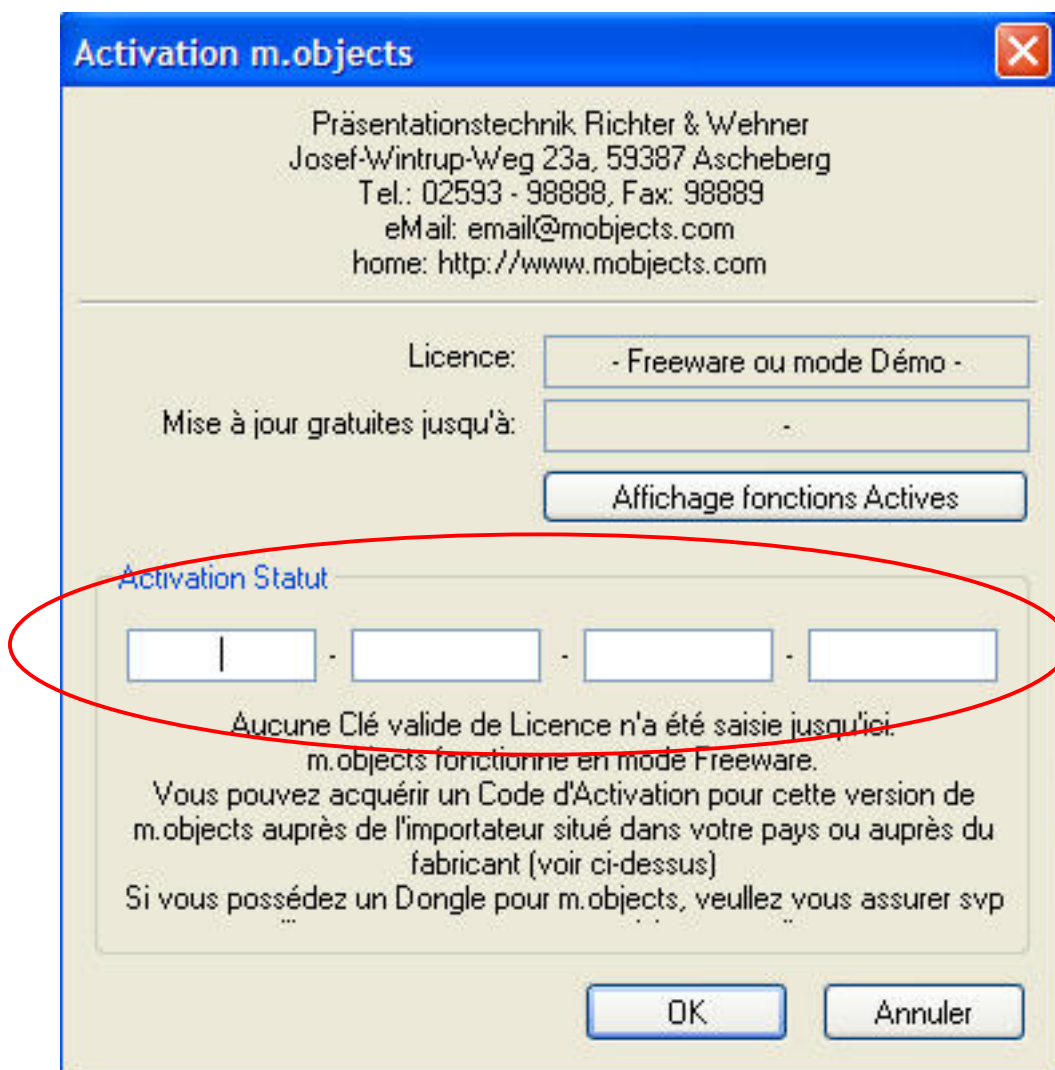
Activation m.objects

Präsentationstechnik Richter & Wehner
Josef-Wintrup-Weg 23a, 59387 Ascheberg
Tel.: 02593 - 98888, Fax: 98889
eMail: email@mobjects.com
home: http://www.mobjects.com

Licence: - Freeware ou mode Démo -

Mise à jour gratuites jusqu'à: -

Affichage fonctions Actives

Activation Statut

- - -

Aucune Clé valide de Licence n'a été saisie jusqu'ici.
m.objects fonctionne en mode Freeware.
Vous pouvez acquérir un Code d'Activation pour cette version de m.objects auprès de l'importateur situé dans votre pays ou auprès du fabricant (voir ci-dessus)
Si vous possédez un Dongle pour m.objects, veullez vous assurer svp
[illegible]

OK

Annuler